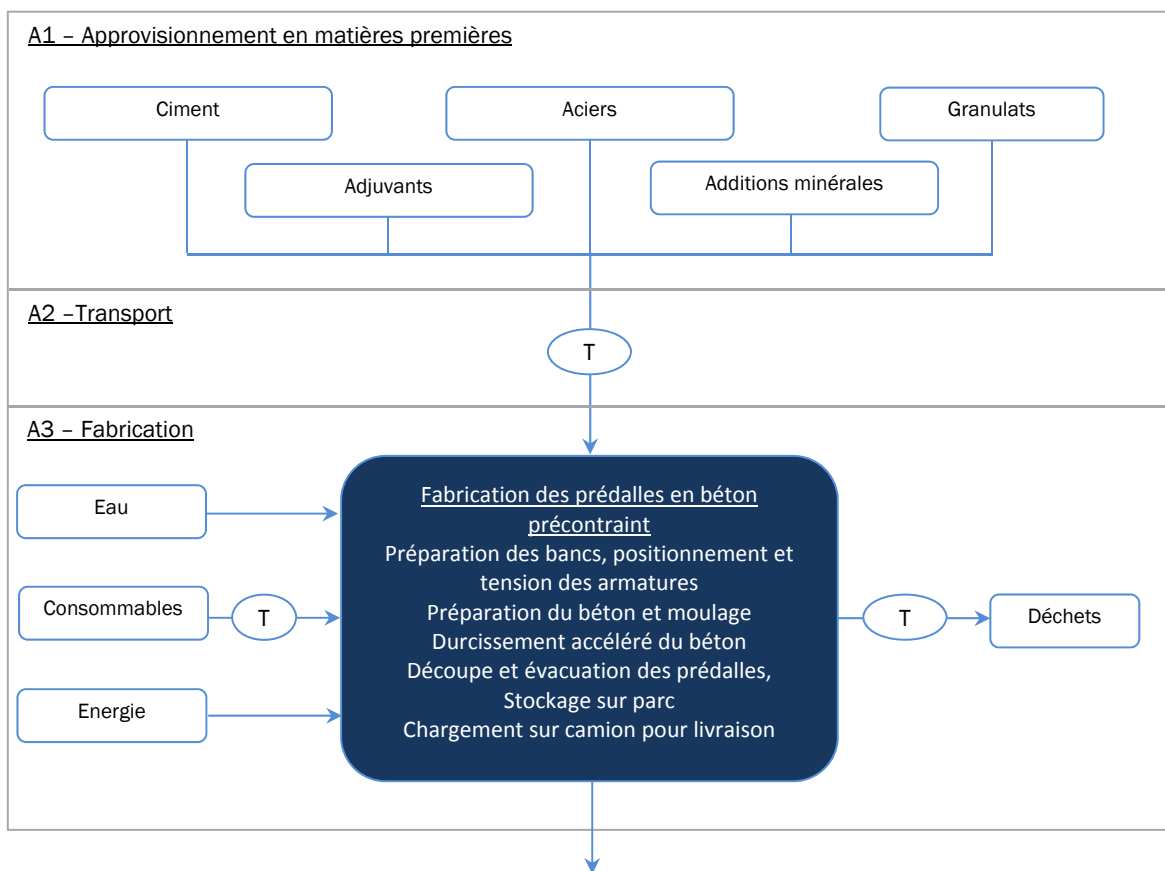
A1 – Approvisionnement en matières premières

Ciment

Aciers

Granulats

Adjuvants

Additions minérales

A2 –Transport

T

A3 – Fabrication

Eau

Fabrication des prédalles en béton précontraint
Préparation des bancs, positionnement et tension des armatures
Préparation du béton et moulage
Durcissement accéléré du béton
Découpe et évacuation des prédalles,
Stockage sur parc
Chargement sur camion pour livraison

Consommables

T

T

Déchets

Energie